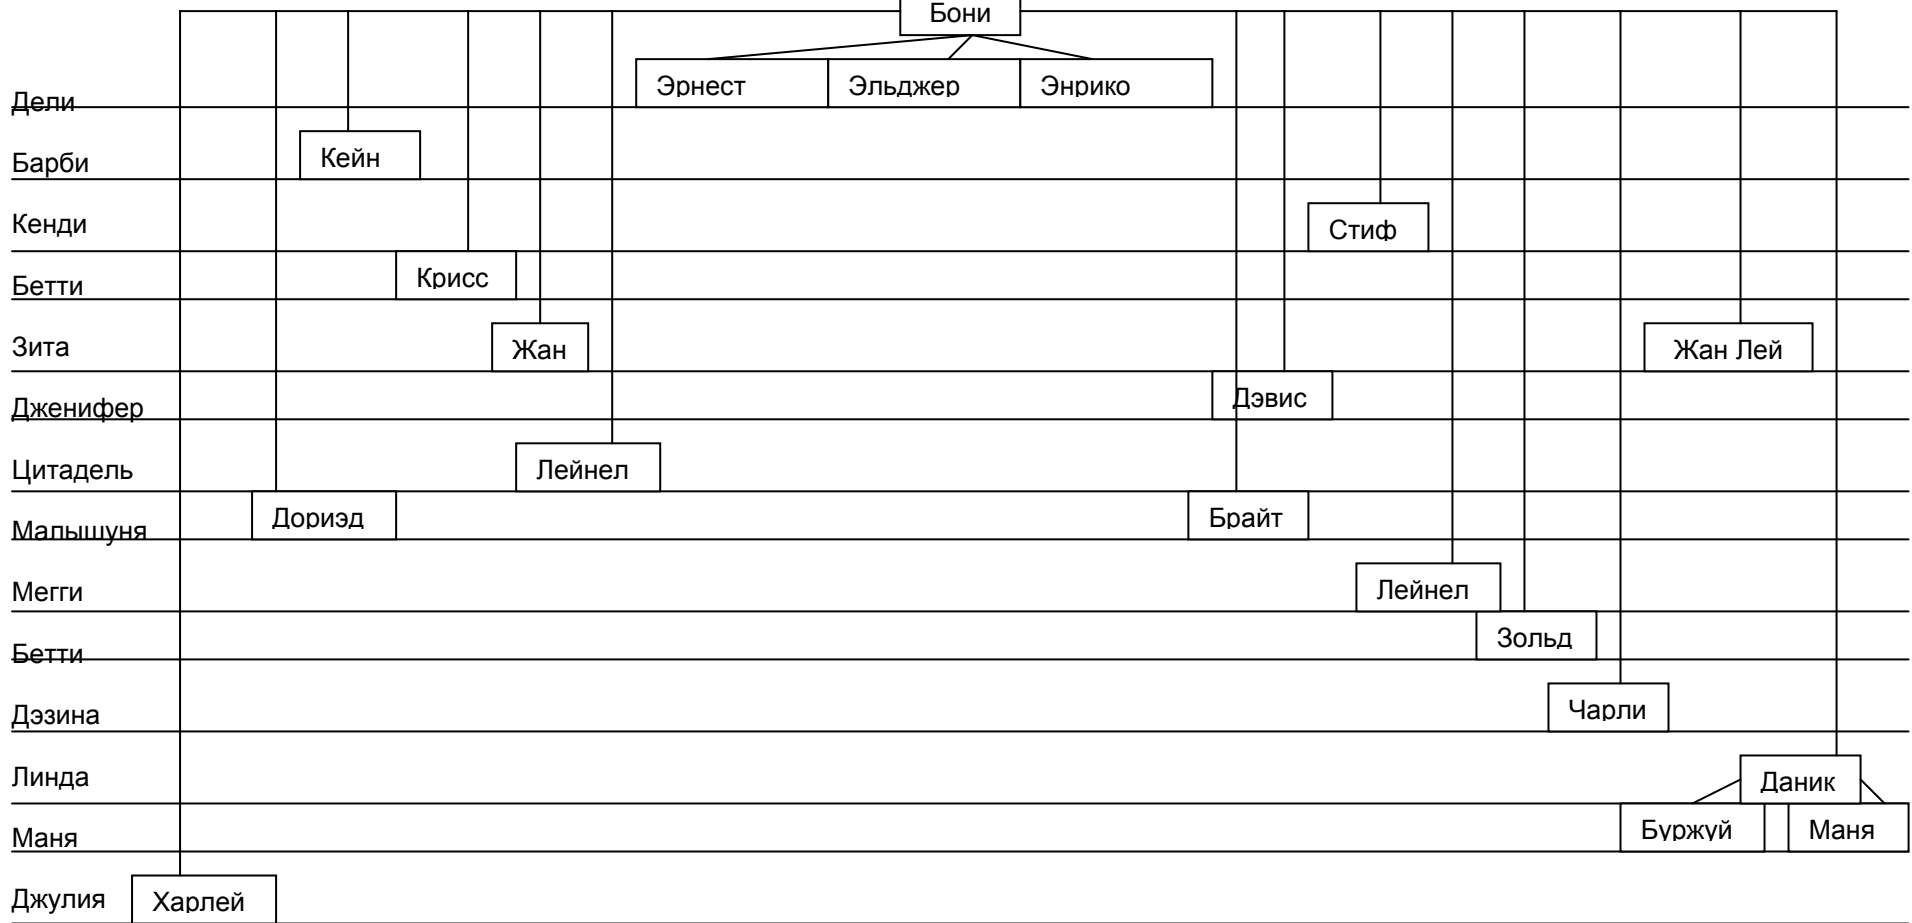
Бони

Эрнест
Эльджер
Энрико

Дели
Барби
Кейн
Кенди
Стиф
Бетти
Крисс
Зита
Жан
Жан Лей
Дженифер
Дэвис
Цитадель
Лейнел
Малышуня
Дориэд
Брайт
Мегги
Лейнел
Бетти
Зольд
Дэзина
Чарли
Линда
Даник
Маня
Буржуй
Маня
Джулия
Харлей